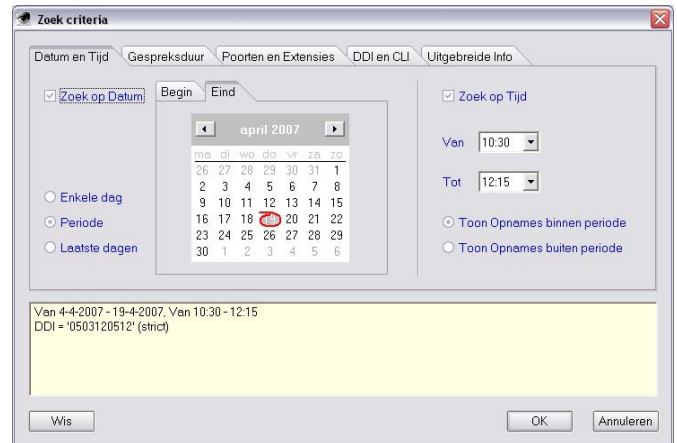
Zoek criteria

Datum en Tijd | Gespreksduur | Poorten en Extensies | DDI en CLI | Uitgebreide Info

Zoek op Datum

Begin | Eind

april 2007

| ma | di | wo | do | vr | za | zo |
|---|---|---|---|---|---|---|
| 26 | 27 | 28 | 29 | 30 | 31 | 1 |
| 2 | 3 | 4 | 5 | 6 | 7 | 8 |
| 9 | 10 | 11 | 12 | 13 | 14 | 15 |
| 16 | 17 | 18 | 19 | 20 | 21 | 22 |
| 23 | 24 | 25 | 26 | 27 | 28 | 29 |
| 30 | 1 | 2 | 3 | 4 | 5 | 6 |

Enkele dag
Periode
Laatste dagen

Zoek op Tijd

Van 10:30

Tot 12:15

Toon Opnames binnen periode
Toon Opnames buiten periode

Van 4-4-2007 - 19-4-2007, Van 10:30 - 12:15
DDI = '0503120512' (strict)

Wis

OK

Annuleren